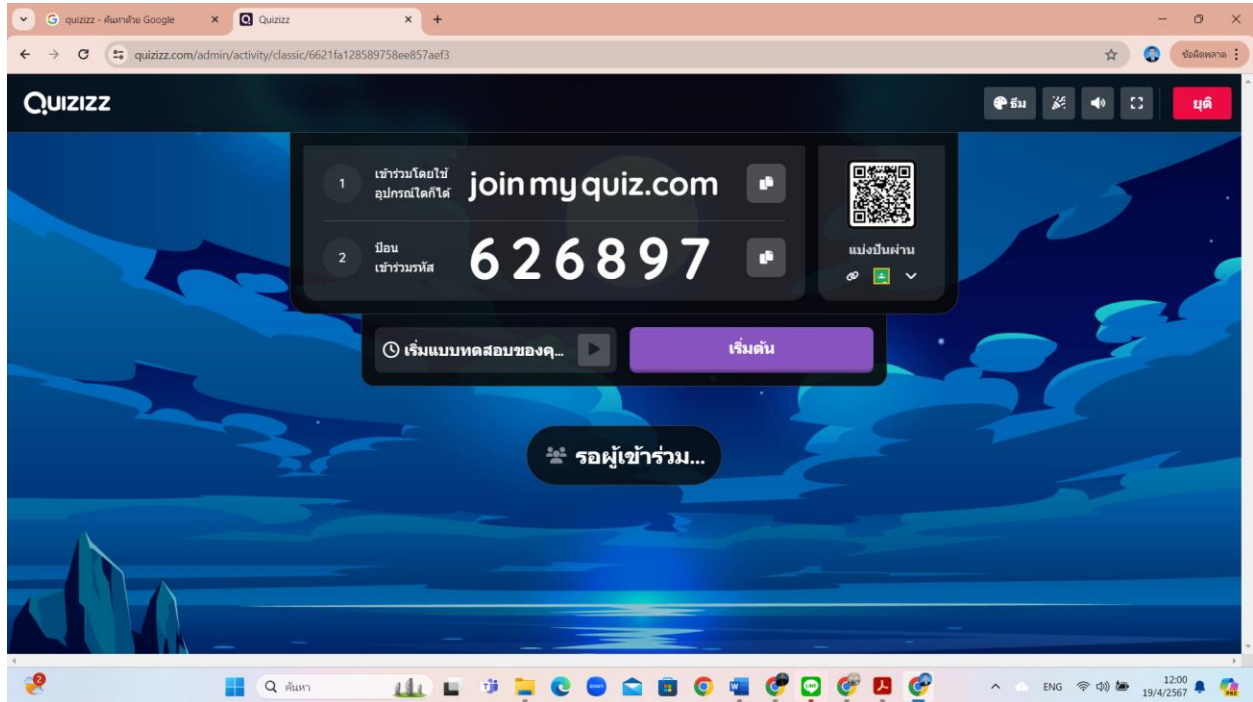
quizizz - ค้นหาด้วย Google
Quizizz
quizizz.com/admin/activity/classic/6621fa128589758ee857aef3
ข้อผิดพลาด

QUIZIZZ
ธีม
ยุติ

1 เข้าร่วมโดยใช้อุปกรณ์ใดก็ได้ joinmyquiz.com
2 ป้อนเข้าร่วมรหัส 626897
แบ่งปันผ่าน

เริ่มแบบทดสอบของคุ...
เริ่มต้น

รอผู้เข้าร่วม...

ค้นหา
ENG
12:00
19/4/2567